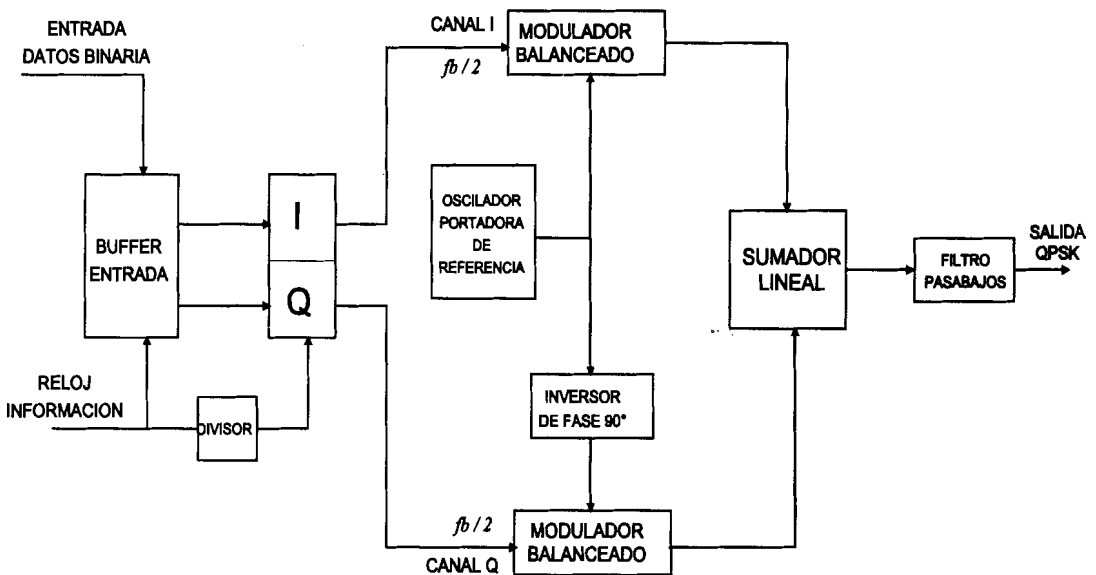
ENTRADA
DATOS BINARIA

CANAL I

$fb/2$

MODULADOR
BALANCEADO

BUFFER
ENTRADA

I

Q

OSCILADOR
PORTADORA
DE
REFERENCIA

SUMADOR
LINEAL

FILTRO
PASABAJOS

SALIDA
QPSK

RELOJ
INFORMACION

DIVISOR

INVERSOR
DE FASE 90°

$fb/2$

MODULADOR
BALANCEADO

CANAL Q